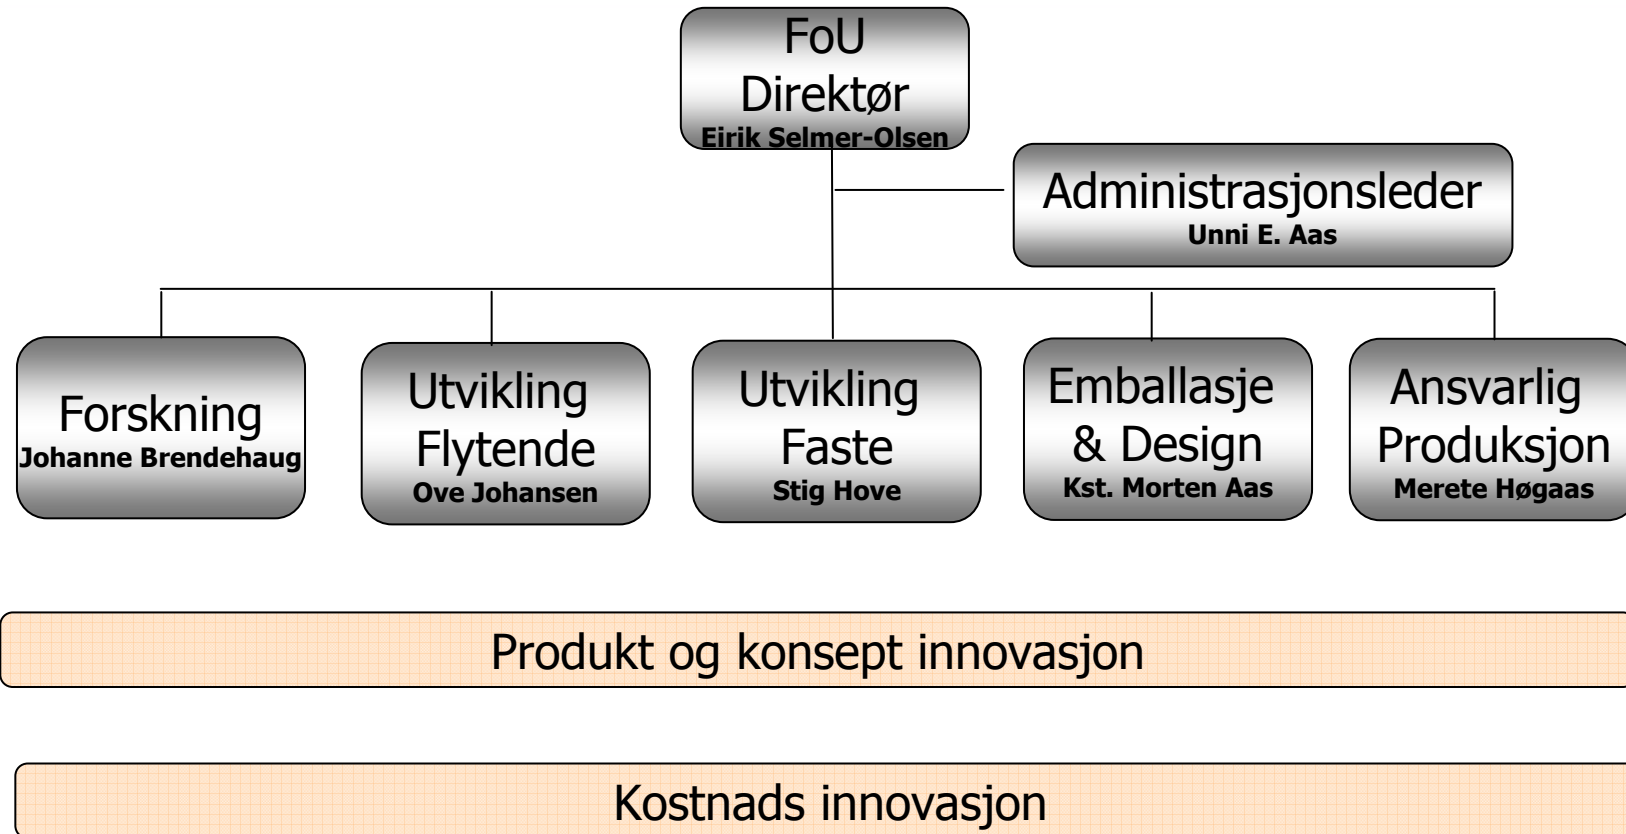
FoU
Direktør
Eirik Selmer-Olsen

Administrasjonsleder
Unni E. Aas

Forskning
Johanne Brendehaug

Utvikling
Flytende
Ove Johansen

Utvikling
Faste
Stig Hove

Emballasje
& Design
Kst. Morten Aas

Ansvarlig
Produksjon
Merete Høgaas

Produkt og konsept innovasjon

Kostnads innovasjon